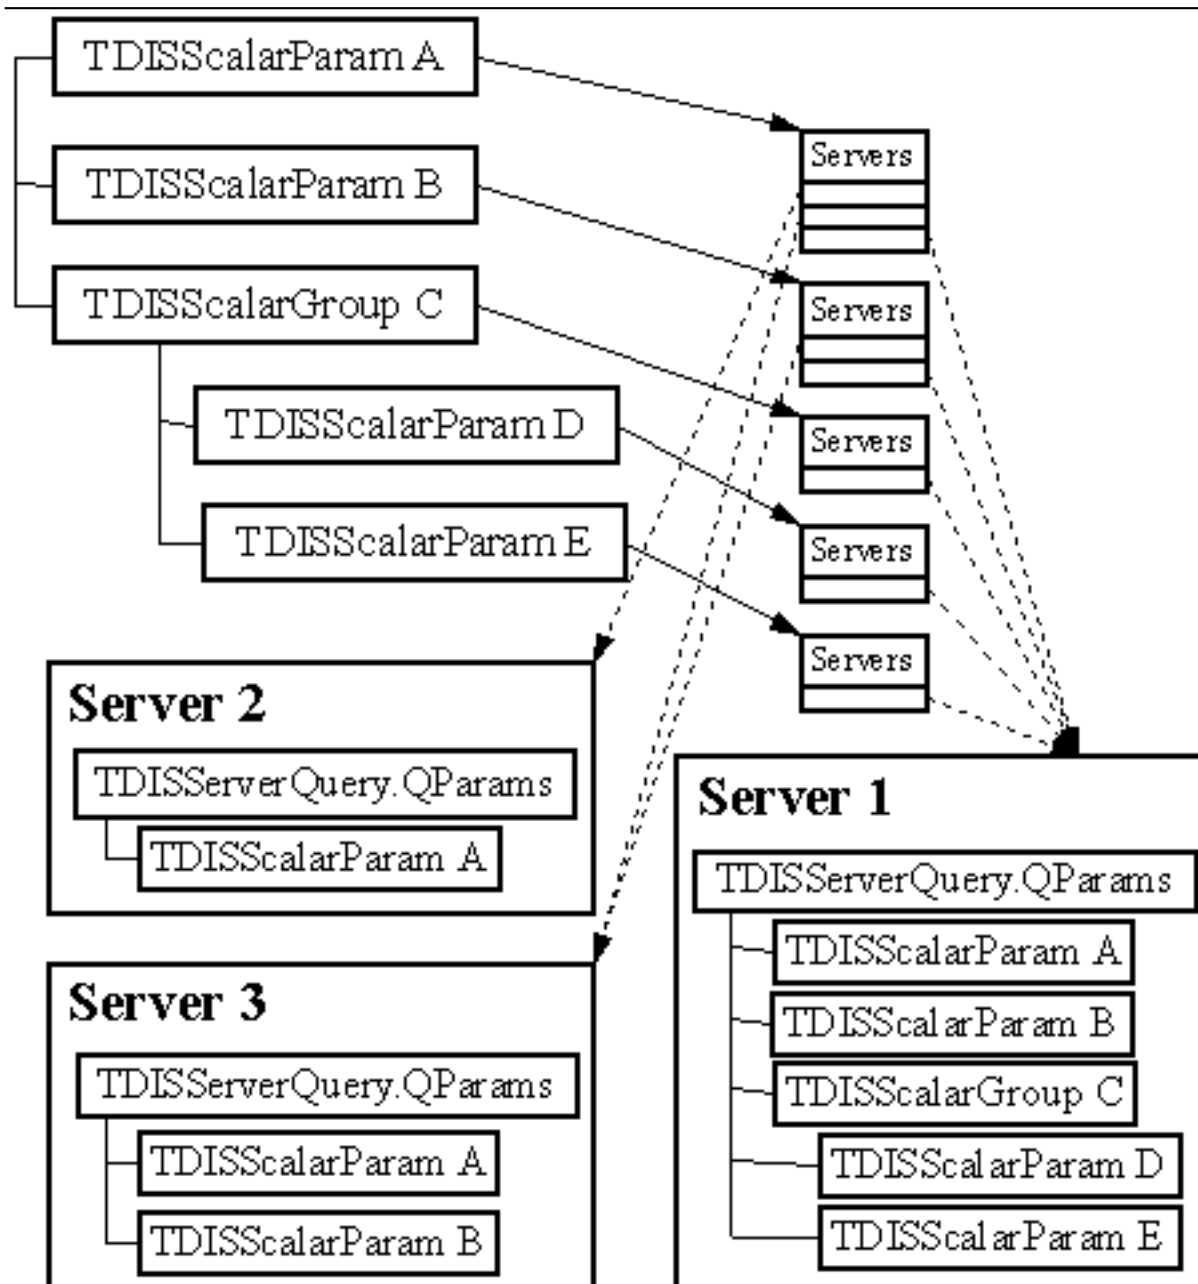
TDISScalarParam A
TDISScalarParam B
TDISScalarGroup C
TDISScalarParam D
TDISScalarParam E

Servers
Servers
Servers
Servers
Servers

Server 2
TDISServerQuery.QParams
TDISScalarParam A

Server 3
TDISServerQuery.QParams
TDISScalarParam A
TDISScalarParam B

Server 1
TDISServerQuery.QParams
TDISScalarParam A
TDISScalarParam B
TDISScalarGroup C
TDISScalarParam D
TDISScalarParam E